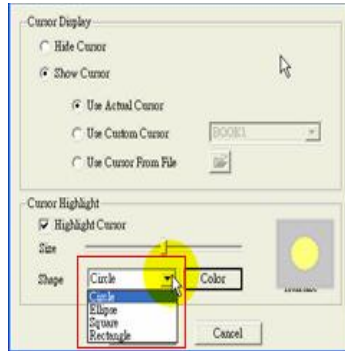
Cursor Display

Hide Cursor

Show Cursor

Use Actual Cursor

Use Custom Cursor

BOOK1

Use Cursor From File

Cursor Highlight

Highlight Cursor

Size

Shape

Circle

Color

Circle
Ellipse
Square
Rectangle

Cancel